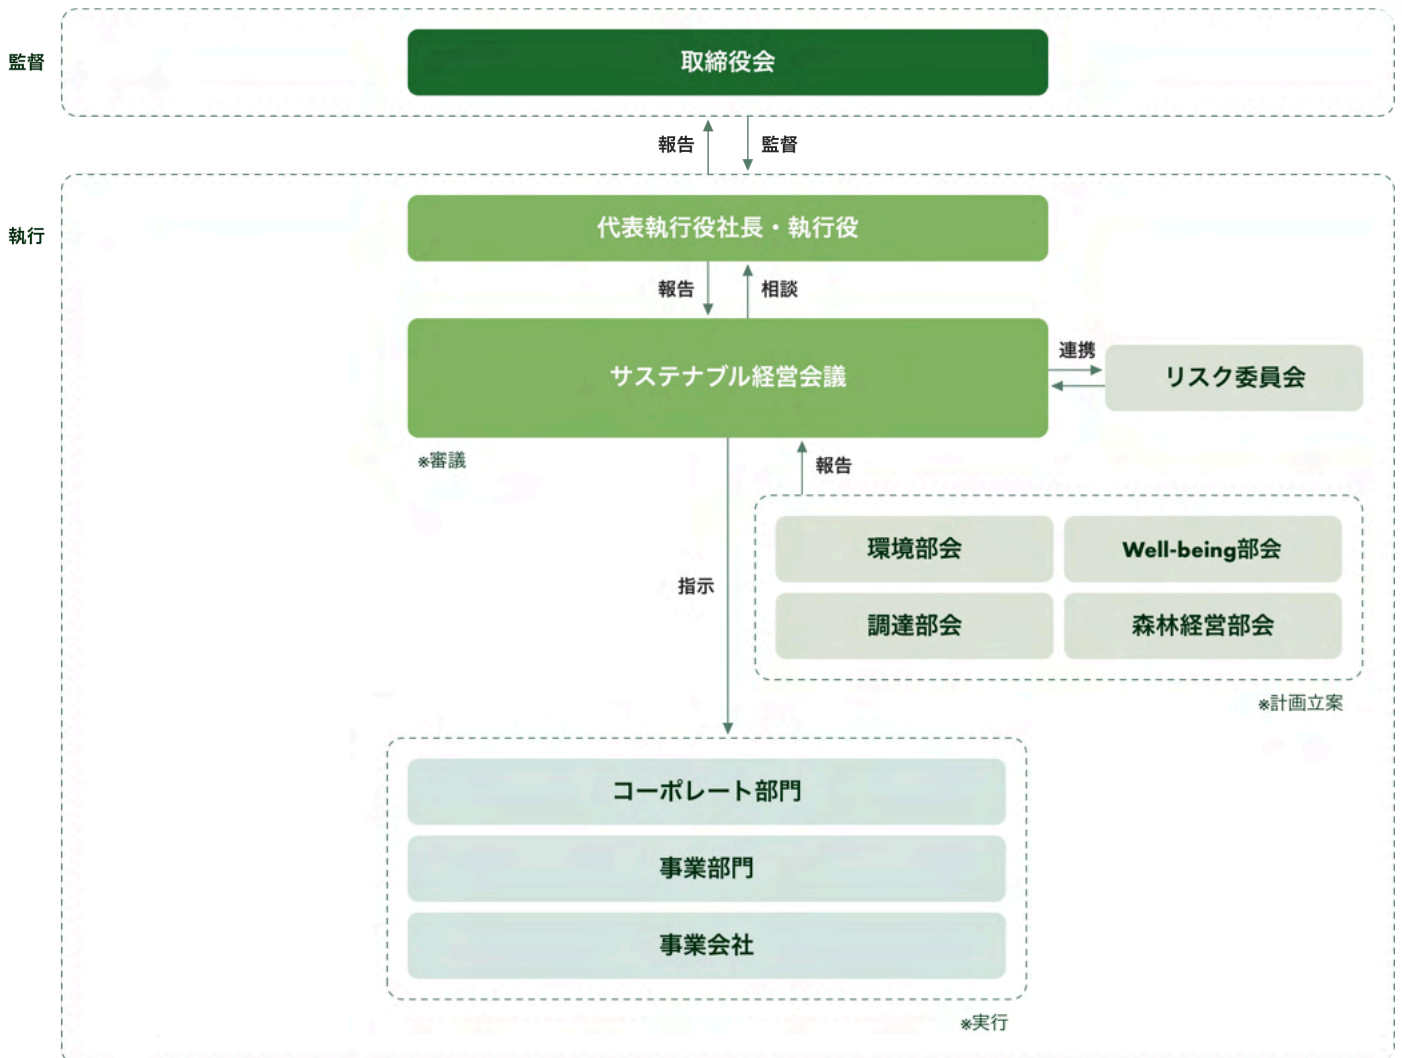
監督

取締役会

報告
監督

執行

代表執行役社長・執行役

報告
相談

サステナブル経営会議

連携

リスク委員会

※審議

報告

環境部会
Well-being部会
調達部会
森林経営部会

指示

※計画立案

コーポレート部門
事業部門
事業会社

※実行